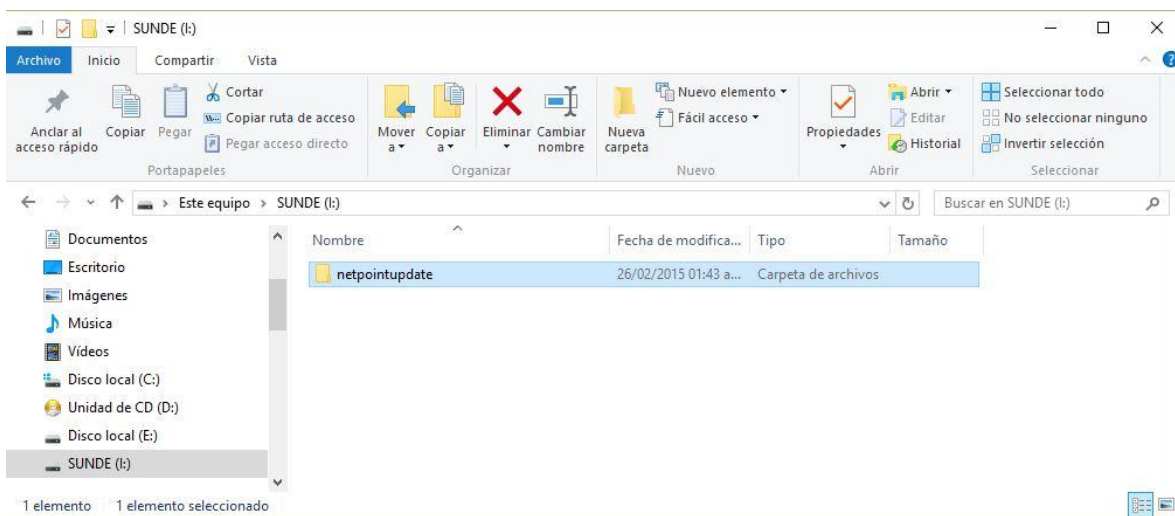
SUNDE (I:)

Archivo Inicio Compartir Vista

Anclar al acceso rápido Copiar Pegar Cortar Copiar ruta de acceso Pegar acceso directo
Portapapeles

Mover a Copiar a Eliminar Cambiar nombre
Organizar

Nueva carpeta Nuevo elemento Fácil acceso
Nuevo

Propiedades Abrir Editar Historial
Abrir

Seleccionar todo No seleccionar ninguno Invertir selección
Seleccionar

Este equipo > SUNDE (I:)

Buscar en SUNDE (I:)

Documentos
Escritorio
Imágenes
Música
Vídeos
Disco local (C:)
Unidad de CD (D:)
Disco local (E:)
SUNDE (I:)

| Nombre | Fecha de modifica... | Tipo | Tamaño |
|---|---|---|---|
| netpointupdate | 26/02/2015 01:43 a... | Carpeta de archivos | |

1 elemento 1 elemento seleccionado